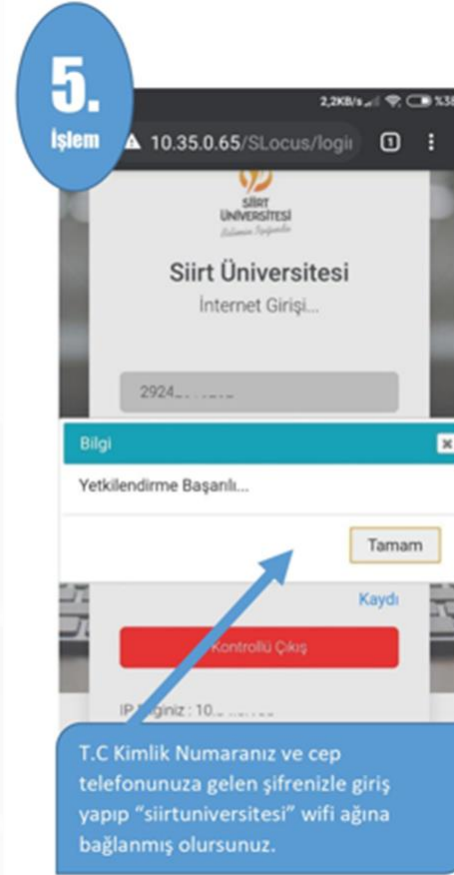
5.
İşlem

2,2KB/s %38

10.35.0.65/SLocus/logi

SİİRT ÜNİVERSİTESİ

Siirt Üniversitesi
İnternet Girişi...

2924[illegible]

Bilgi

Yetkilendirme Başarılı...

Tamam

Kaydı

Kontrollü Çıkış

IP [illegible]iniz : 10.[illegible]

T.C Kimlik Numaranız ve cep telefonunuza gelen şifrenizle giriş yapıp “siirtuniversitesi” wifi ağına bağlanmış olursunuz.